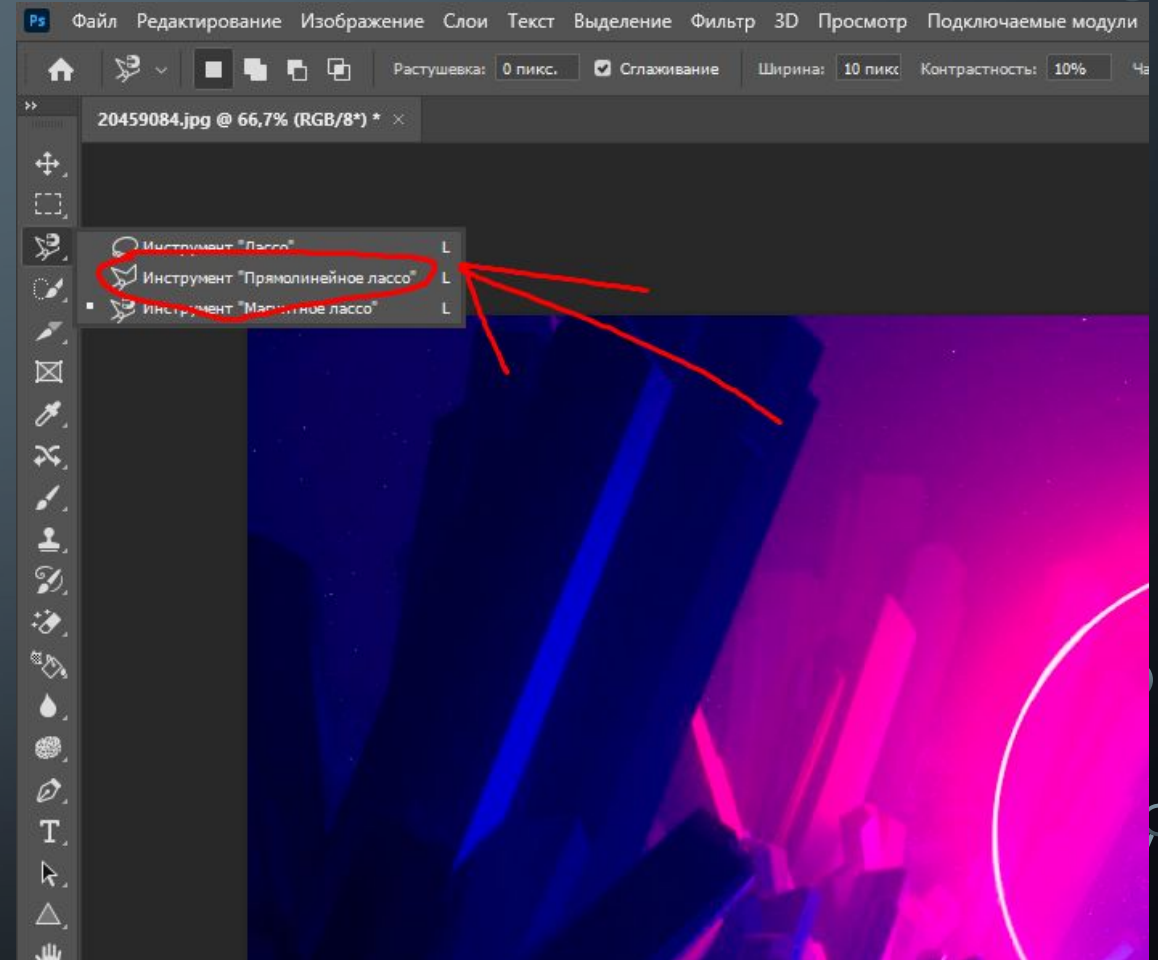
Ps Файл Редактирование Изображение Слои Текст Выделение Фильтр 3D Просмотр Подключаемые модули

Растушевка: 0 пикс. Сглаживание Ширина: 10 пикс Контрастность: 10% Ча

20459084.jpg @ 66,7% (RGB/8*) *

Инструмент "Лассо" L
Инструмент "Прямолинейное лассо" L
Инструмент "Магнитное лассо" L